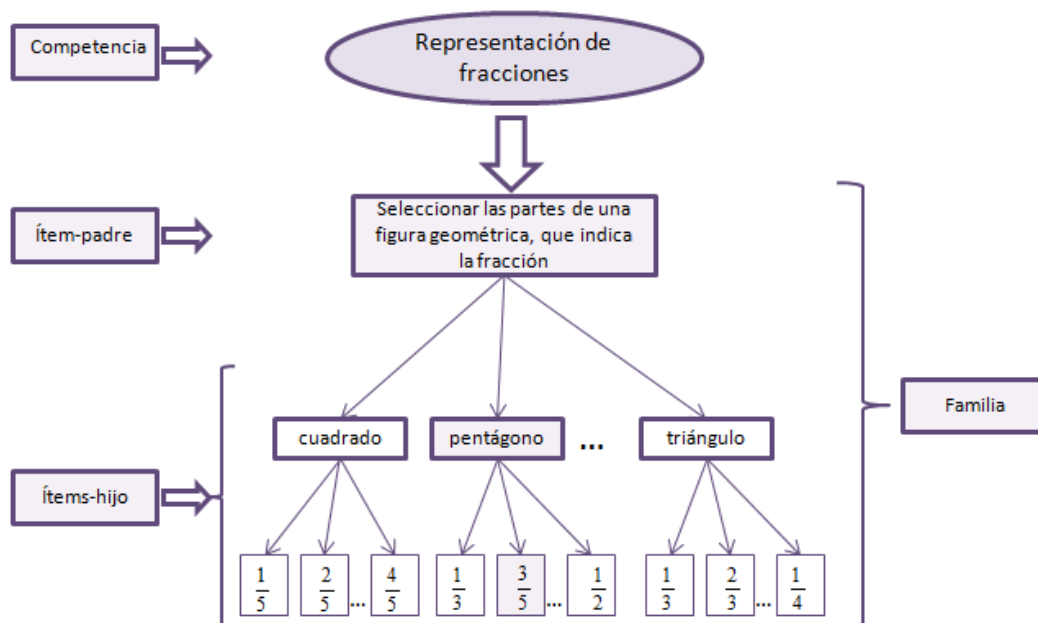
Competencia

Representación de fracciones

Ítem-padre

Seleccionar las partes de una figura geométrica, que indica la fracción

Familia

Ítems-hijo

cuadrado

pentágono

...

triángulo

$\frac{1}{5}$ $\frac{2}{5}$ ... $\frac{4}{5}$

$\frac{1}{3}$ $\frac{3}{5}$ ... $\frac{1}{2}$

$\frac{1}{3}$ $\frac{2}{3}$ ... $\frac{1}{4}$